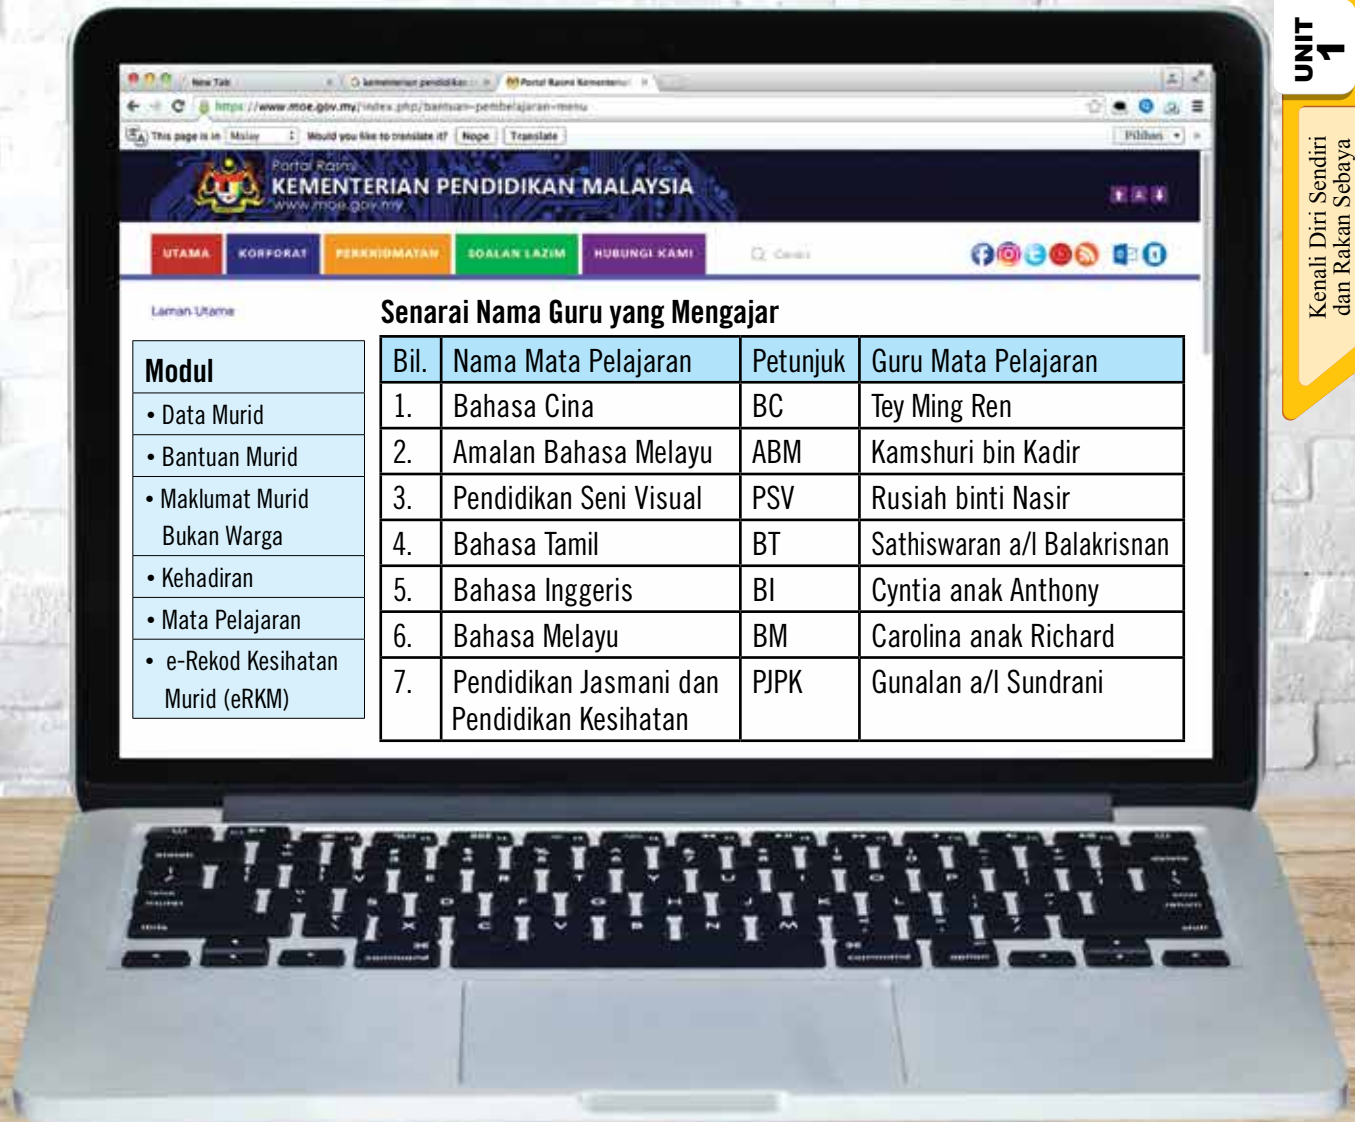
UNIT 1

Kenali Diri Sendiri dan Rakan Sebaya

New Tab | kementerian pendidikan | Portal Rasmi Kementerian

https://www.moe.gov.my/index.php/bantuan-pembelajaran-menu

This page is in Malay | Would you like to translate it? | Nope | Translate | Pilihan

Portal Rasmi
KEMENTERIAN PENDIDIKAN MALAYSIA
www.moe.gov.my

UTAMA | KORPORAT | PERKHIDMATAN | SOALAN LAZIM | HUBUNGI KAMI | Carian

Laman Utama

| Modul |
|---|
| • Data Murid |
| • Bantuan Murid |
| • Maklumat Murid Bukan Warga |
| • Kehadiran |
| • Mata Pelajaran |
| • e-Rekod Kesihatan Murid (eRKM) |

Senarai Nama Guru yang Mengajar

| Bil. | Nama Mata Pelajaran | Petunjuk | Guru Mata Pelajaran |
|---|---|---|---|
| 1. | Bahasa Cina | BC | Tey Ming Ren |
| 2. | Amalan Bahasa Melayu | ABM | Kamshuri bin Kadir |
| 3. | Pendidikan Seni Visual | PSV | Rusiah binti Nasir |
| 4. | Bahasa Tamil | BT | Sathiswaran a/l Balakrisnan |
| 5. | Bahasa Inggeris | BI | Cyntia anak Anthony |
| 6. | Bahasa Melayu | BM | Carolina anak Richard |
| 7. | Pendidikan Jasmani dan Pendidikan Kesihatan | PJPK | Gunalan a/l Sundrani |